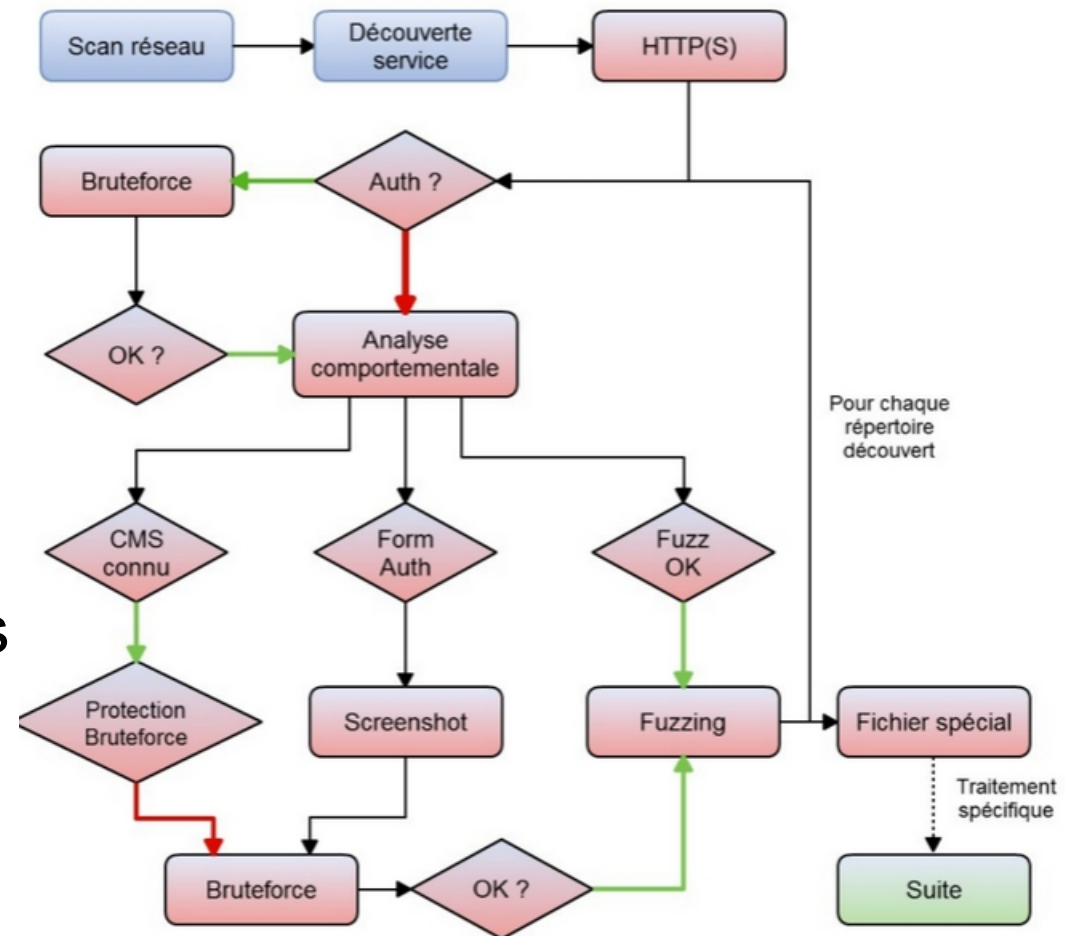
Scan réseau

Découverte service

HTTP(S)

Bruteforce

Auth ?

OK ?

Analyse comportementale

Pour chaque répertoire découvert

CMS connu

Form Auth

Fuzz OK

s

Protection Bruteforce

Screenshot

Fuzzing

Fichier spécial

Traitement spécifique

Bruteforce

OK ?

Suite